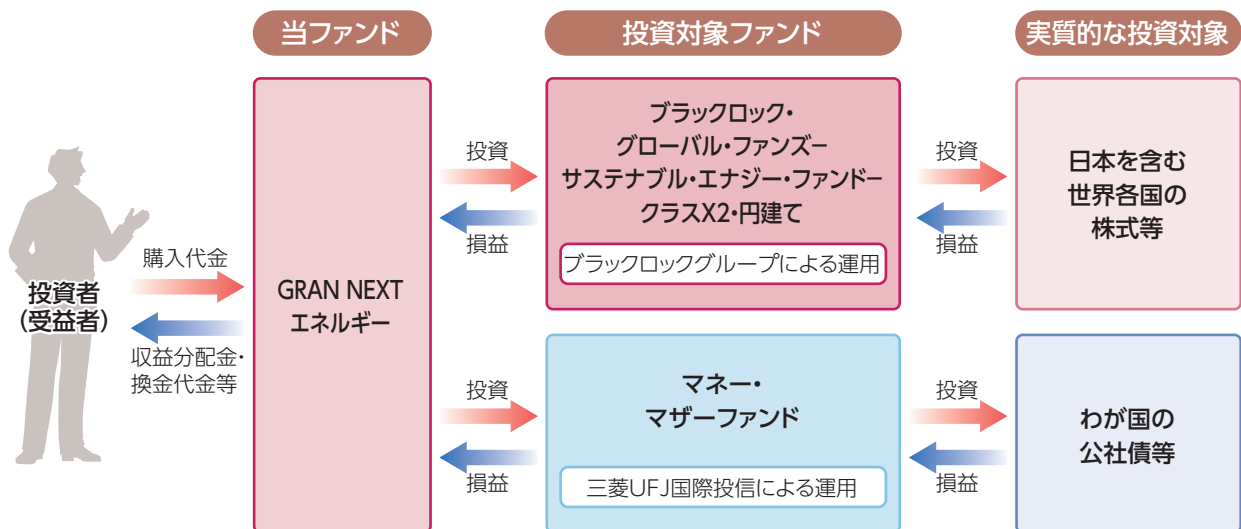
当ファンド

投資対象ファンド

実質的な投資対象

投資者
(受益者)

購入代金

収益分配金・換金代金等

GRAN NEXT
エネルギー

投資

損益

ブラックロック・
グローバル・ファンズー
サステナブル・エナジー・ファンドー
クラスX2・円建て

ブラックロックグループによる運用

投資

損益

日本を含む
世界各国の
株式等

投資

損益

マネー・
マザーファンド

三菱UFJ国際投信による運用

投資

損益

わが国の
公社債等